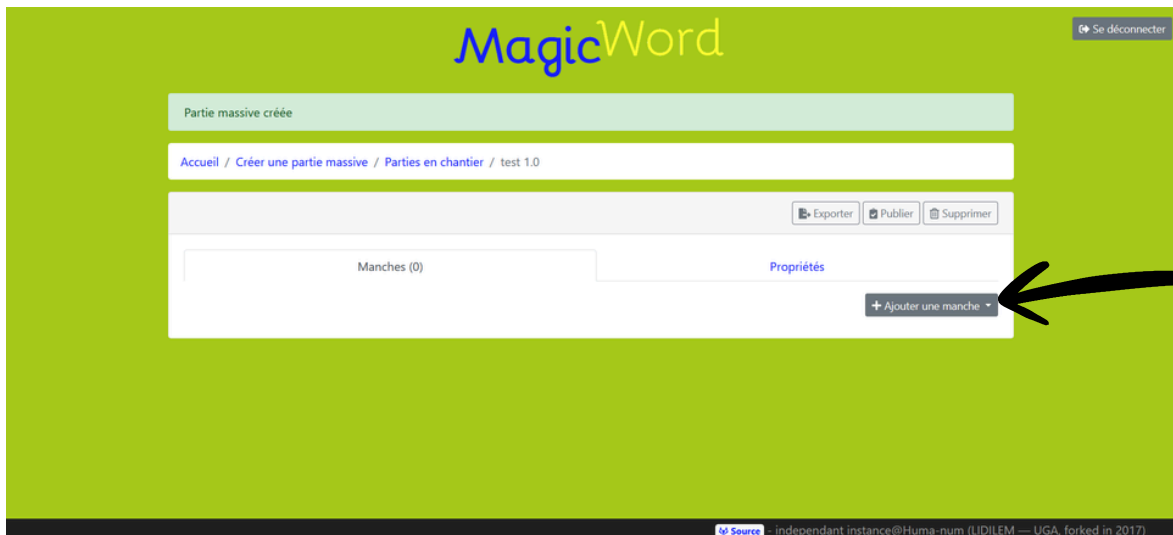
MagicWord

Se déconnecter

Partie massive créée

Accueil / Créer une partie massive / Parties en chantier / test 1.0

Exporter Publier Supprimer

Manches (0)

Propriétés

+ Ajouter une manche

Source - independant instance@Huma-num (LIDILEM — UGA, forked in 2017)